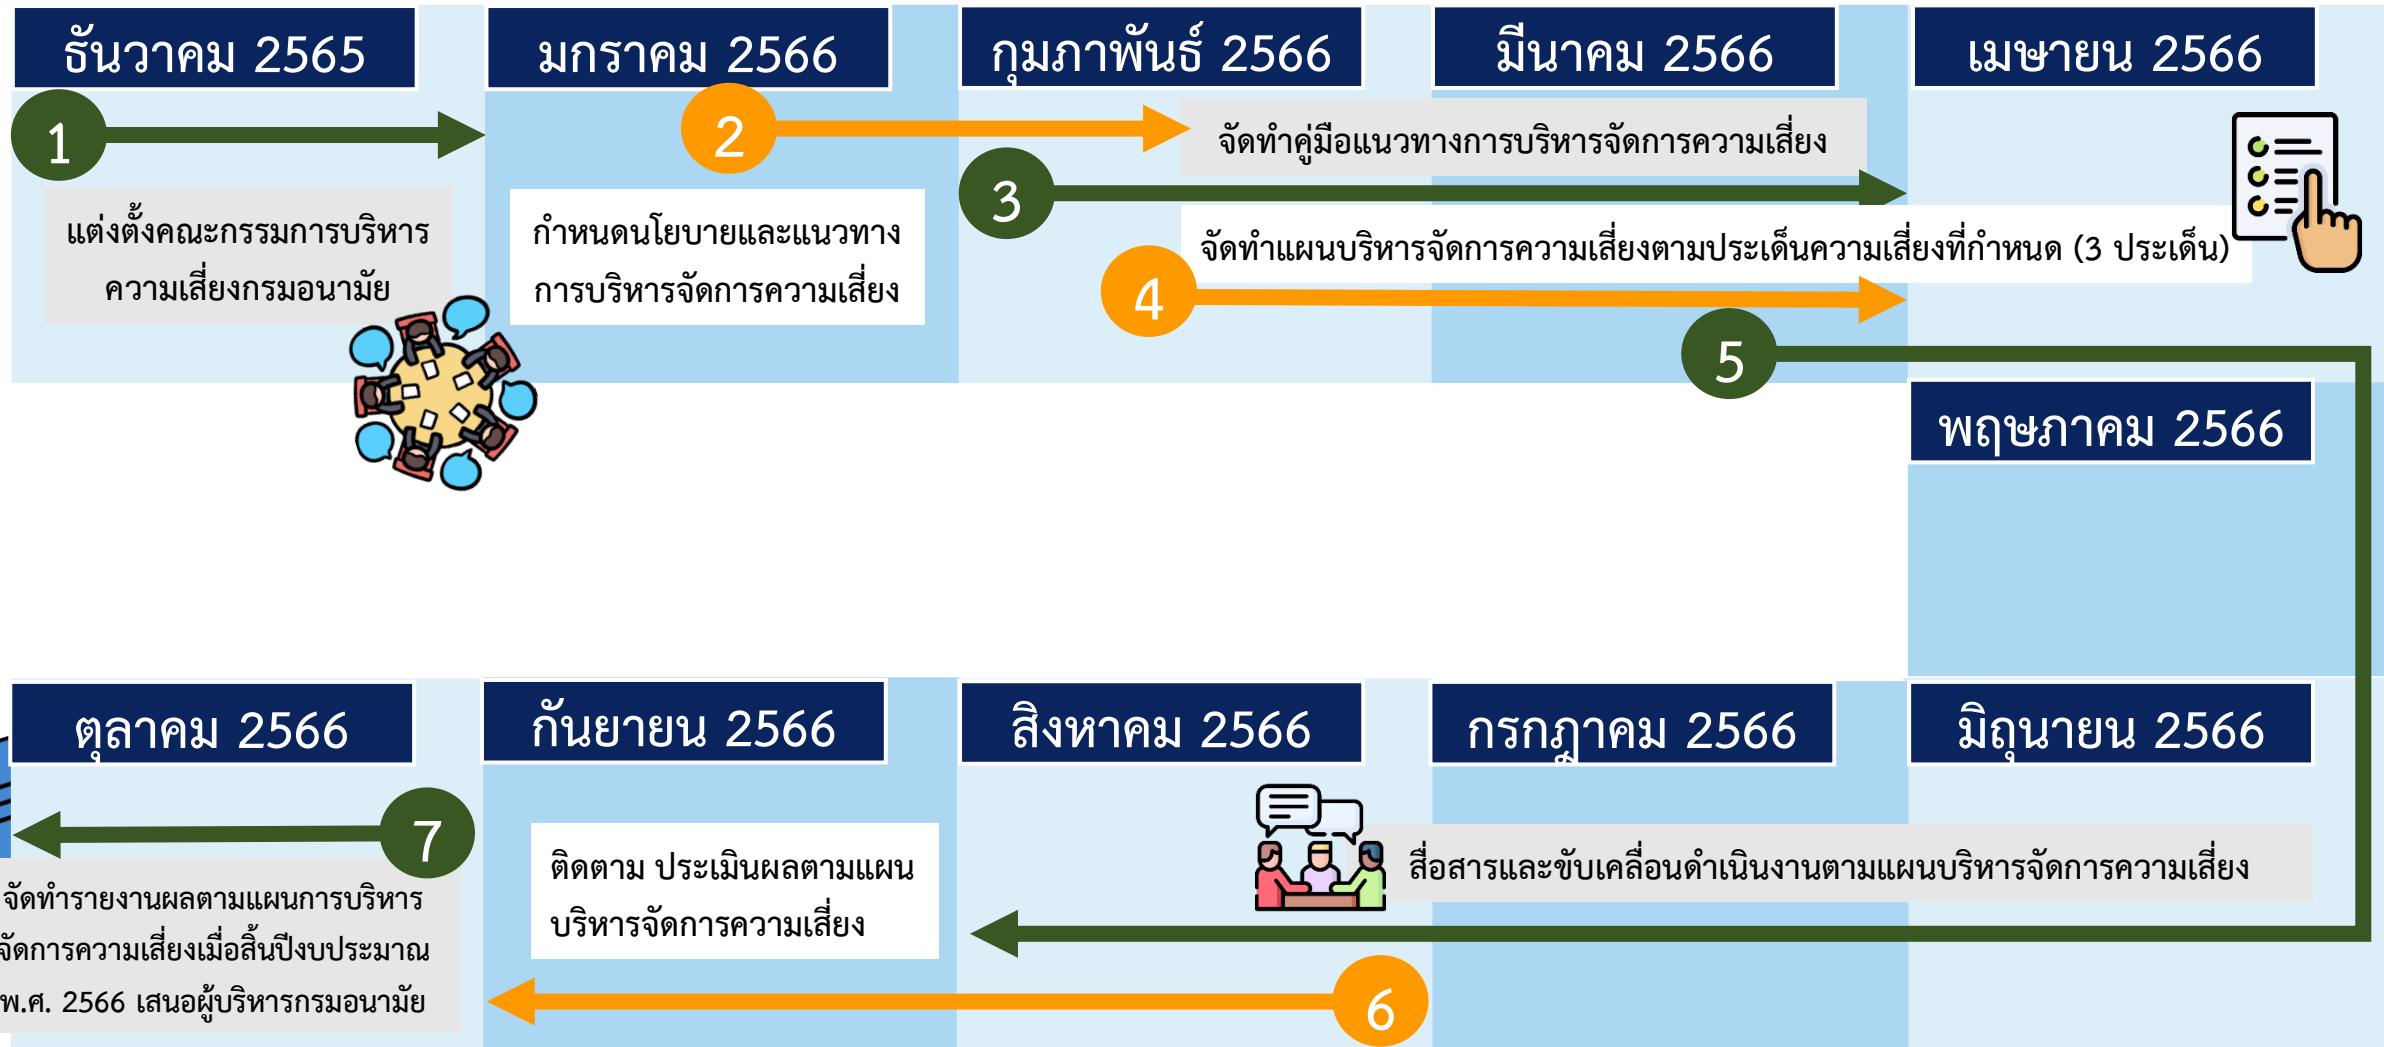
ธันวาคม 2565

มกราคม 2566

กุมภาพันธ์ 2566

มีนาคม 2566

เมษายน 2566

1

2

จัดทำคู่มือแนวทางการบริหารจัดการความเสี่ยง

3

แต่งตั้งคณะกรรมการบริหารความเสี่ยงกรมอนามัย

กำหนดนโยบายและแนวทางการบริหารจัดการความเสี่ยง

จัดทำแผนบริหารจัดการความเสี่ยงตามประเด็นความเสี่ยงที่กำหนด (3 ประเด็น)

4

5

พฤษภาคม 2566

ตุลาคม 2566

กันยายน 2566

สิงหาคม 2566

กรกฎาคม 2566

มิถุนายน 2566

7

จัดทำรายงานผลตามแผนการบริหารจัดการความเสี่ยงเมื่อสิ้นปีงบประมาณ พ.ศ. 2566 เสนอผู้บริหารกรมอนามัย

ติดตาม ประเมินผลตามแผนบริหารจัดการความเสี่ยง

สื่อสารและขับเคลื่อนดำเนินงานตามแผนบริหารจัดการความเสี่ยง

6